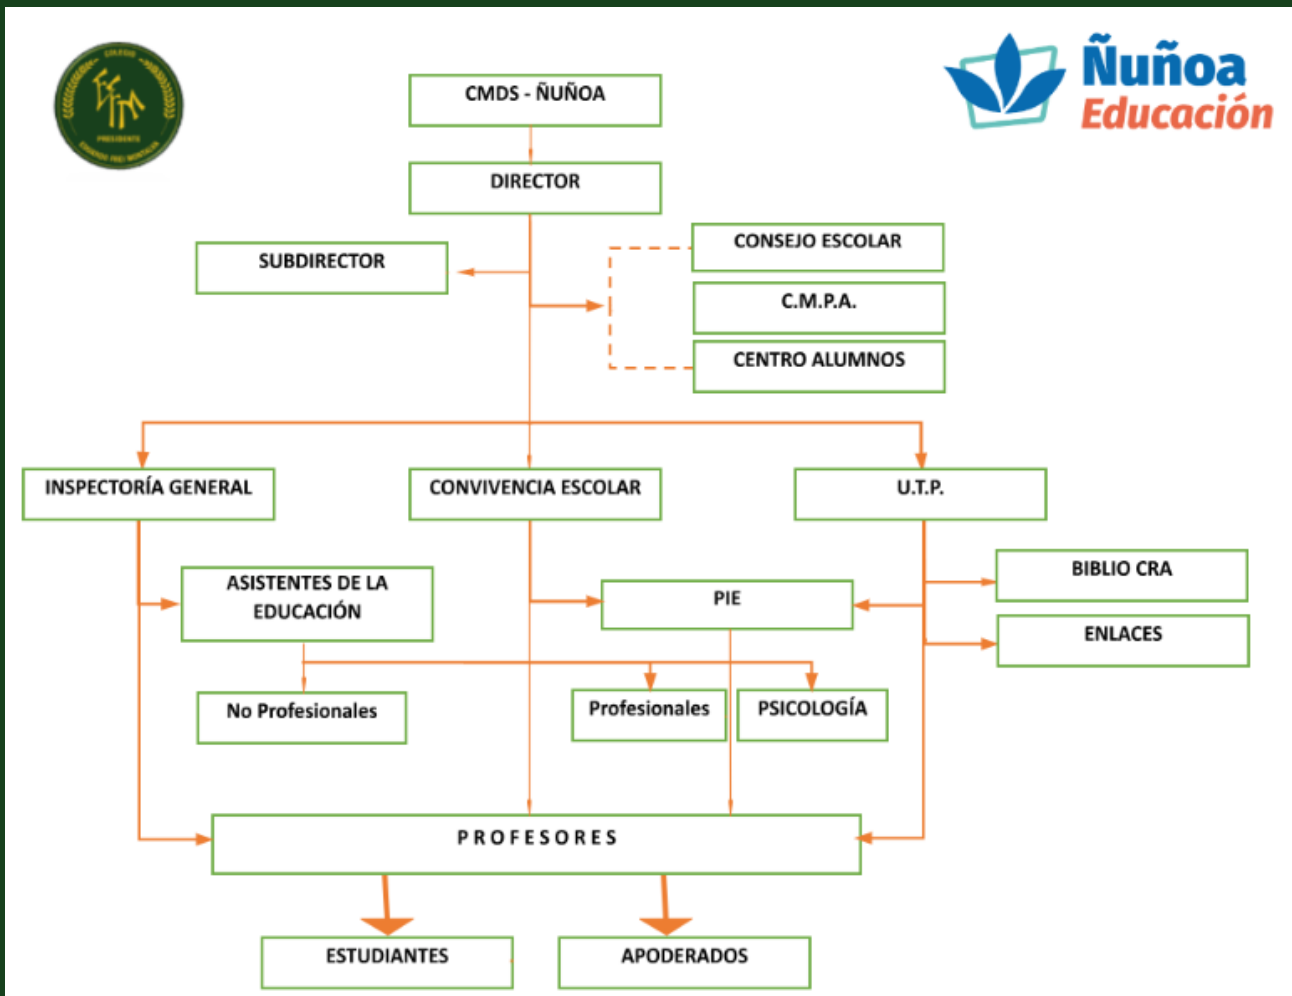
COLEGIO
PRESIDENTE
EDUARDO FREI MONTALVA

Ñuñoa
Educación

CMDS - ÑUÑOA

DIRECTOR

SUBDIRECTOR

CONSEJO ESCOLAR

C.M.P.A.

CENTRO ALUMNOS

INSPECTORÍA GENERAL

CONVIVENCIA ESCOLAR

U.T.P.

BIBLIO CRA

ASISTENTES DE LA EDUCACIÓN

PIE

ENLACES

No Profesionales

Profesionales

PSICOLOGÍA

PROFESORES

ESTUDIANTES

APODERADOS